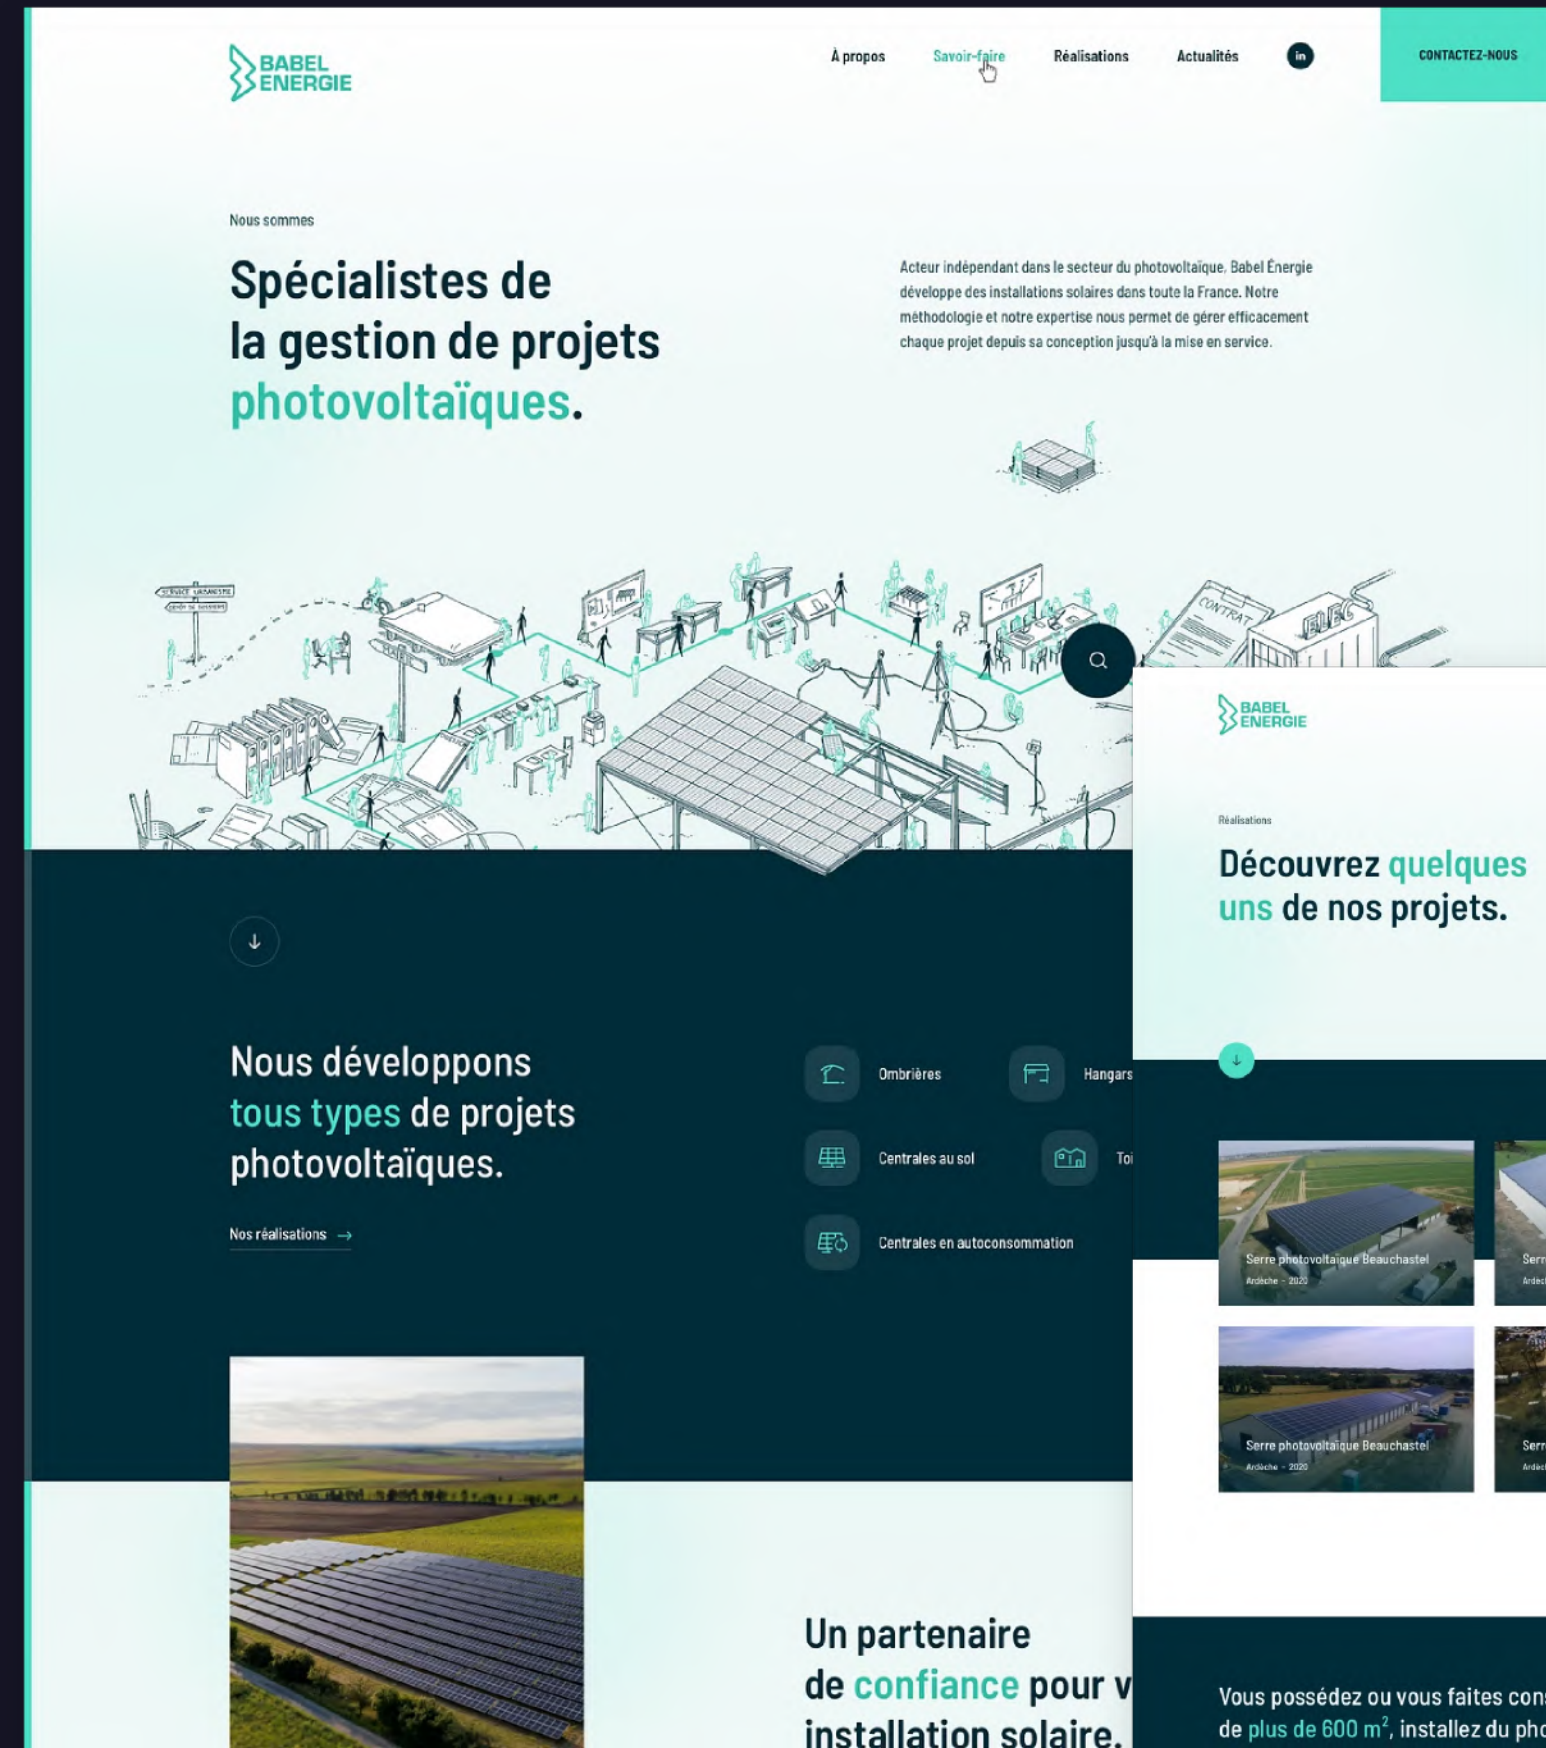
BABEL ENERGIE

À propos Savoir-faire Réalisations Actualités in CONTACTEZ-NOUS

Nous sommes

Spécialistes de la gestion de projets photovoltaïques.

Acteur indépendant dans le secteur du photovoltaïque, Babel Énergie développe des installations solaires dans toute la France. Notre méthodologie et notre expertise nous permet de gérer efficacement chaque projet depuis sa conception jusqu'à la mise en service.

SERVICE URBANISME
DEPOT DE DOSSIERS
CONTRAT
ELEC

Nous développons tous types de projets photovoltaïques.

Nos réalisations →

Ombrières
Hangars
Centrales au sol
Toi
Centrales en autoconsommation

Un partenaire de confiance pour v installation solaire.

BABEL ENERGIE

Réalisations

Découvrez quelques uns de nos projets.

Serre photovoltaïque Beauchastel
Ardèche - 2020
Serr
Ardec
Serre photovoltaïque Beauchastel
Ardèche - 2020
Serr
Ardec

Vous possédez ou vous faites cons de plus de 600 m$^2$, installez du pho